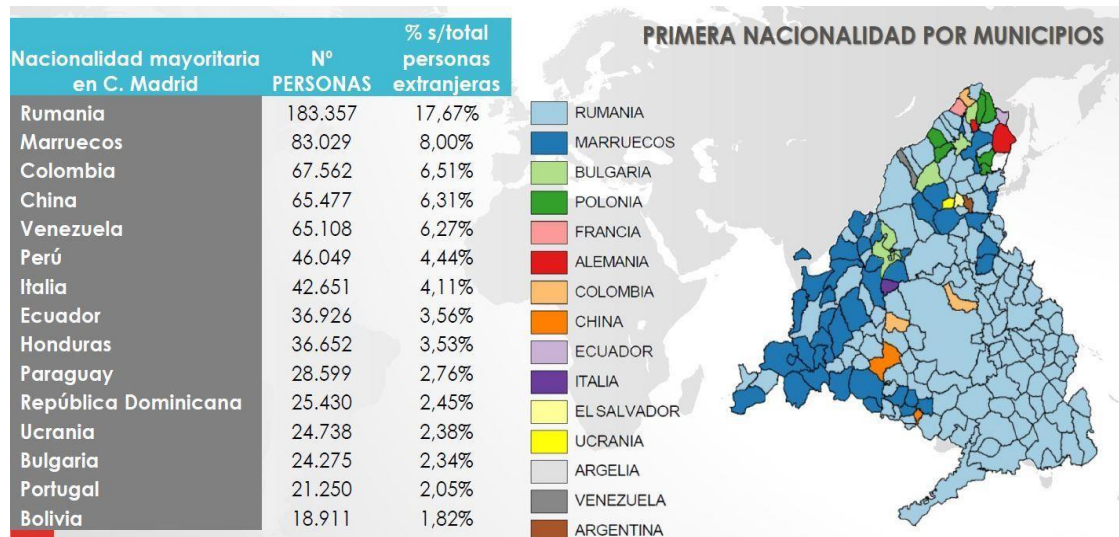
| Nacionalidad mayoritaria en C. Madrid | Nº PERSONAS | % s/total personas extranjeras |
|---|---|---|
| Rumania | 183.357 | 17,67% |
| Marruecos | 83.029 | 8,00% |
| Colombia | 67.562 | 6,51% |
| China | 65.477 | 6,31% |
| Venezuela | 65.108 | 6,27% |
| Perú | 46.049 | 4,44% |
| Italia | 42.651 | 4,11% |
| Ecuador | 36.926 | 3,56% |
| Honduras | 36.652 | 3,53% |
| Paraguay | 28.599 | 2,76% |
| República Dominicana | 25.430 | 2,45% |
| Ucrania | 24.738 | 2,38% |
| Bulgaria | 24.275 | 2,34% |
| Portugal | 21.250 | 2,05% |
| Bolivia | 18.911 | 1,82% |

PRIMERA NACIONALIDAD POR MUNICIPIOS

RUMANIA
MARRUECOS
BULGARIA
POLONIA
FRANCIA
ALEMANIA
COLOMBIA
CHINA
ECUADOR
ITALIA
EL SALVADOR
UCRANIA
ARGELIA
VENEZUELA
ARGENTINA